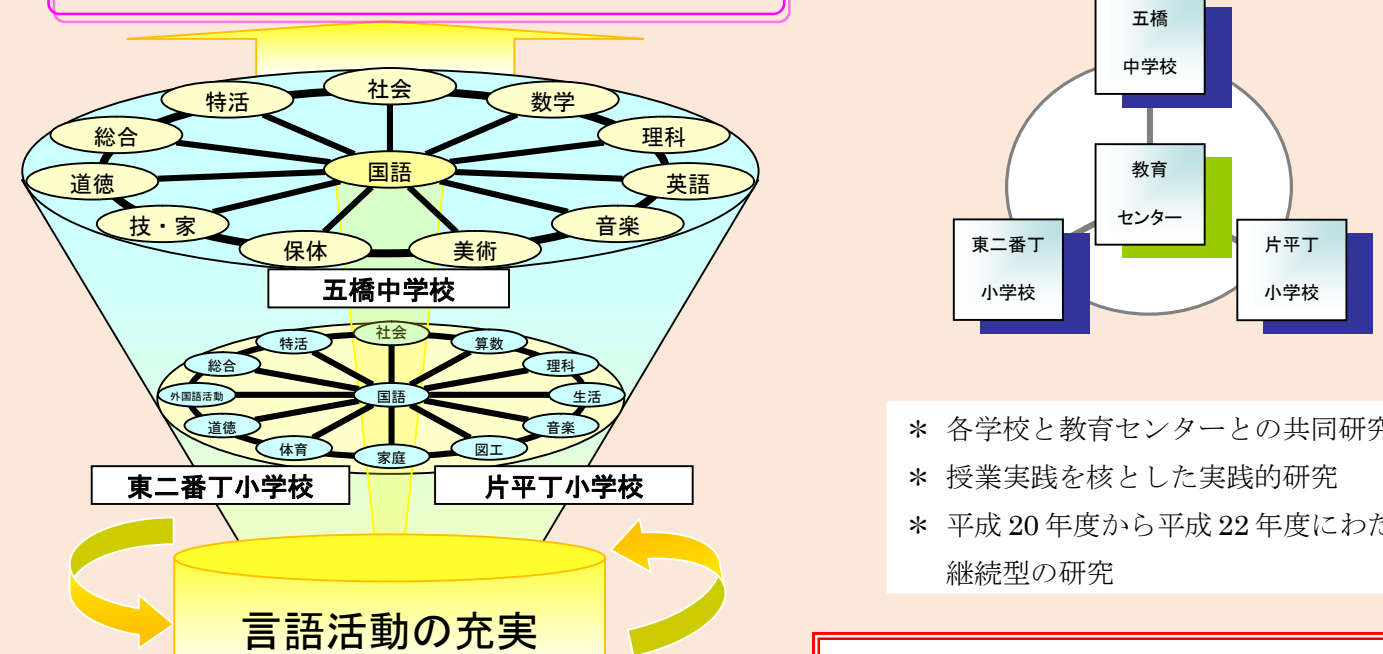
社会
特活
数学
総合
理科
国語
道徳
英語
技・家
音楽
保体
美術
五橋中学校

社会
特活
算数
総合
理科
外国語活動
国語
生活
道徳
音楽
体育
家庭
図工
東二番丁小学校
片平丁小学校

言語活動の充実

五橋
中学校
教育
センター
東二番丁
小学校
片平丁
小学校

＊ 各学校と教育センターとの共同研究
＊ 授業実践を核とした実践的研究
＊ 平成 20 年度から平成 22 年度にわた
継続型の研究